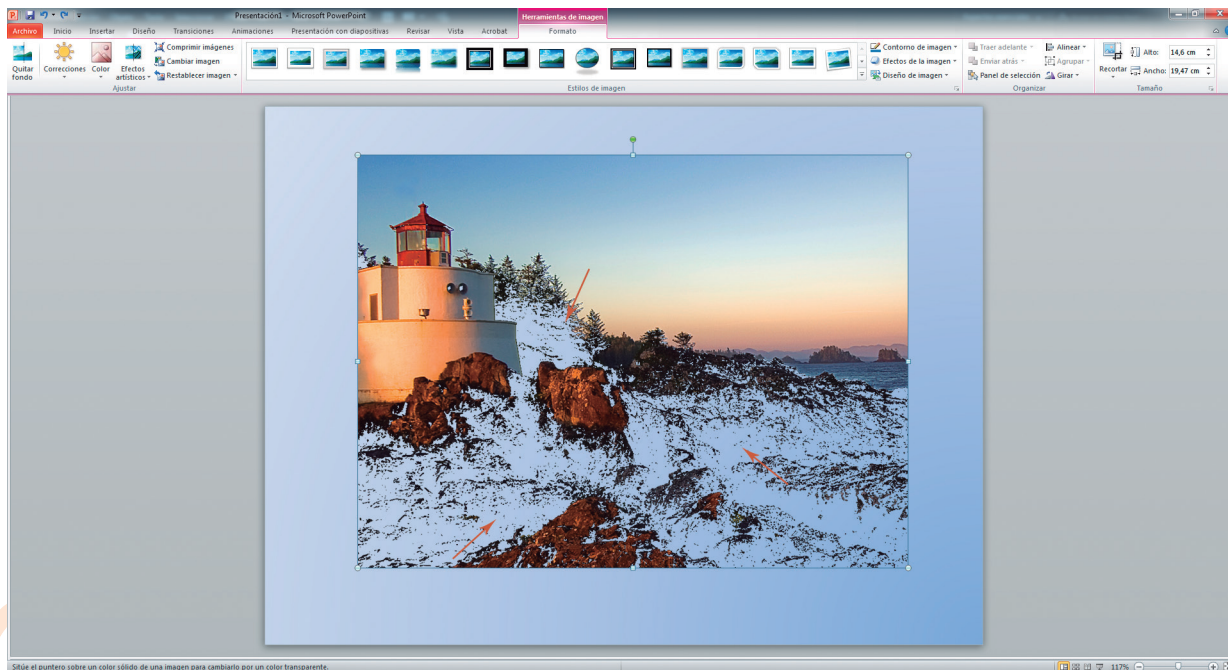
Presentación1 - Microsoft PowerPoint

Herramientas de imagen

Archivo | Inicio | Insertar | Diseño | Transiciones | Animaciones | Presentación con diapositivas | Revisar | Vista | Acrobat | Formato

Quitar fondo | Correcciones | Color | Efectos artísticos | Comprimir imágenes | Cambiar imagen | Restablecer imagen

Ajustar

Estilos de imagen

Contorno de imagen | Efectos de la imagen | Diseño de imagen

Traer adelante | Enviar atrás | Panel de selección | Alinear | Agrupar | Girar

Organizar

Recortar | Alto: 14,6 cm | Ancho: 19,47 cm

Tamaño

Sitúe el puntero sobre un color sólido de una imagen para cambiarlo por un color transparente.

117%